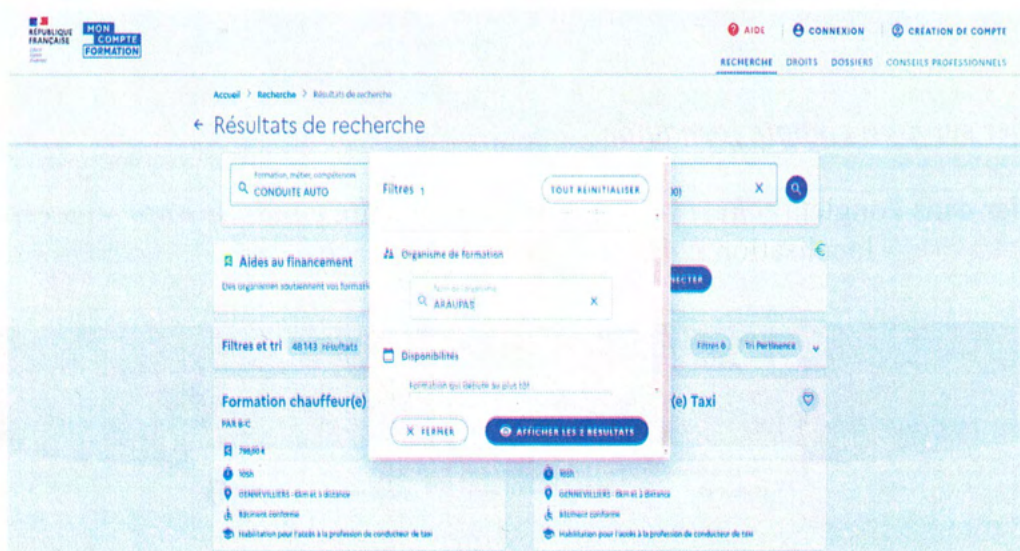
RÉPUBLIQUE FRANÇAISE
MON COMPTE FORMATION

AIDE | CONNEXION | CRÉATION DE COMPTE

RECHERCHE DROITS DOSSIERS CONSEILS PROFESSIONNELS

Accueil > Recherche > Résultats de recherche

← Résultats de recherche

Formation, métier, compétences
CONDUITE AUTO

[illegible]) ×

Aides au financement
Des organismes soutiennent vos formati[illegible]

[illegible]CTER

Filtres et tri 48143 résultats

Filtres 0 Tri Pertinence

Formation chauffeur(e)
PAR B-C
798,00 €
105h
GENNEVILLIERS - 6km et à distance
Accessible conforme
Habilitation pour l'accès à la profession de conducteur de taxi

(e) Taxi
105h
GENNEVILLIERS - 6km et à distance
Accessible conforme
Habilitation pour l'accès à la profession de conducteur de taxi

Filtres 1
TOUT RÉINITIALISER

Organisme de formation
Nom de l'organisme
ARAUPAS ×

Disponibilités
Formation qui débute au plus tôt

× FERMER
AFFICHER LES 2 RÉSULTATS